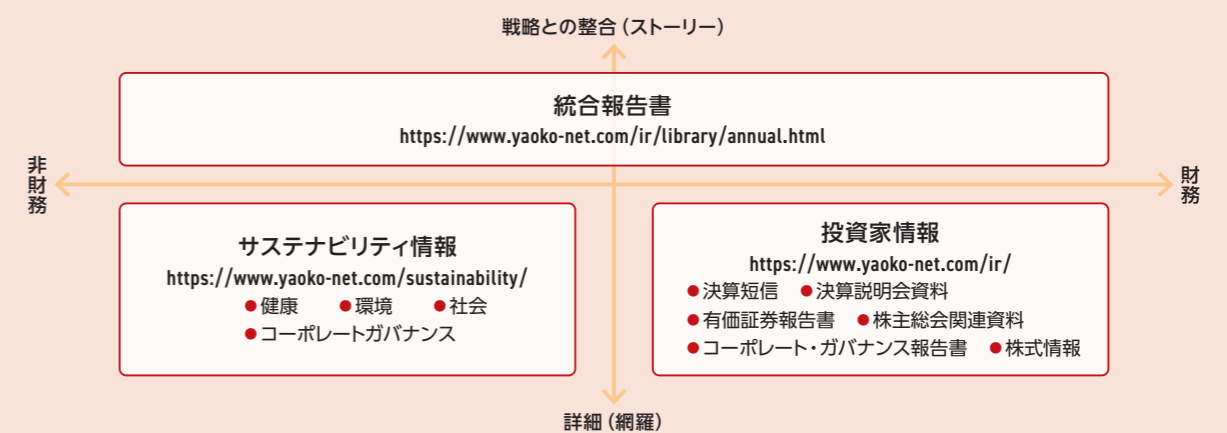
戦略との整合（ストーリー）

統合報告書
https://www.yaoko-net.com/ir/library/annual.html

非財務

財務

サステナビリティ情報
https://www.yaoko-net.com/sustainability/
●健康 ●環境 ●社会
●コーポレートガバナンス

投資家情報
https://www.yaoko-net.com/ir/
●決算短信 ●決算説明会資料
●有価証券報告書 ●株主総会関連資料
●コーポレート・ガバナンス報告書 ●株式情報

詳細（網羅）